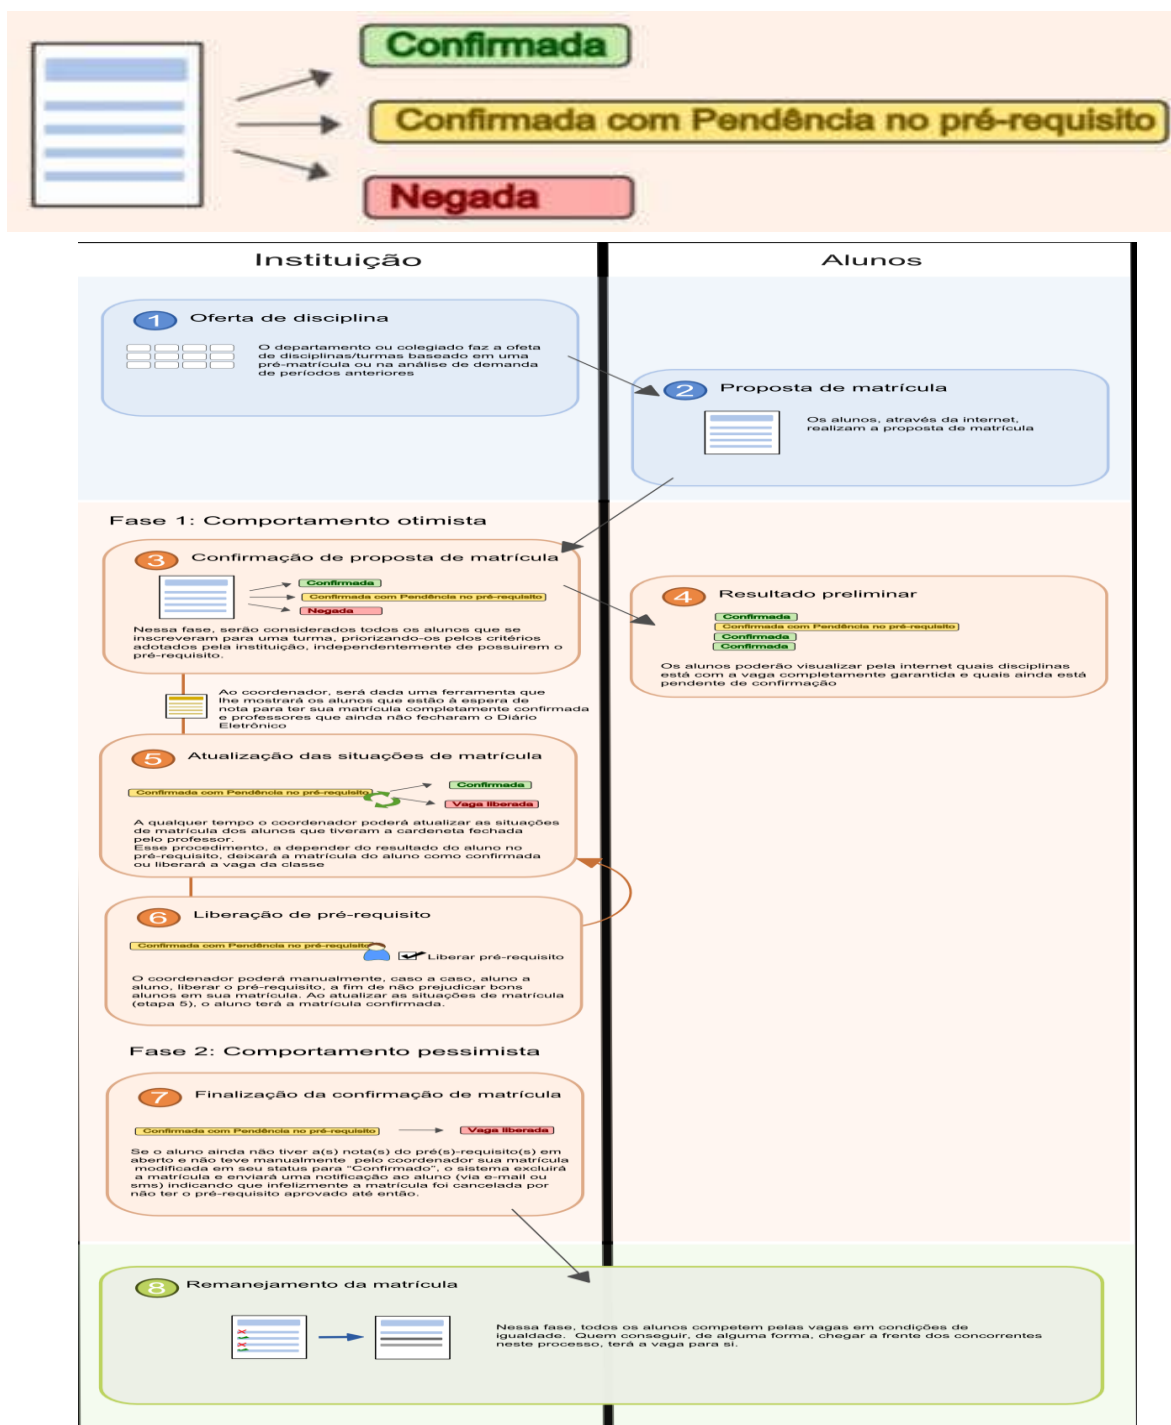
Confirmada

Confirmada com Pendência no pré-requisito

Negada

Instituição

Alunos

1 Oferta de disciplina

O departamento ou colegiado faz a ofeta de disciplinas/turmas baseado em uma pré-matrícula ou na análise de demanda de períodos anteriores

2 Proposta de matrícula

Os alunos, através da internet, realizam a proposta de matrícula

Fase 1: Comportamento otimista

3 Confirmação de proposta de matrícula

Confirmada
Confirmada com Pendência no pré-requisito
Negada

Nessa fase, serão considerados todos os alunos que se inscreveram para uma turma, priorizando-os pelos critérios adotados pela instituição, independentemente de possuirem o pré-requisito.

4 Resultado preliminar

Confirmada
Confirmada com Pendência no pré-requisito
Confirmada
Confirmada

Os alunos poderão visualizar pela internet quais disciplinas está com a vaga completamente garantida e quais ainda está pendente de confirmação

Ao coordenador, será dada uma ferramenta que lhe mostrará os alunos que estão à espera de nota para ter sua matrícula completamente confirmada e professores que ainda não fecharam o Diário Eletrônico

5 Atualização das situações de matrícula

Confirmada com Pendência no pré-requisito
Confirmada
Vaga liberada

A qualquer tempo o coordenador poderá atualizar as situações de matrícula dos alunos que tiveram a cardeneta fechada pelo professor.
Esse procedimento, a depender do resultado do aluno no pré-requisito, deixará a matrícula do aluno como confirmada ou liberará a vaga da classe

6 Liberação de pré-requisito

Confirmada com Pendência no pré-requisito
Liberar pré-requisito

O coordenador poderá manualmente, caso a caso, aluno a aluno, liberar o pré-requisito, a fim de não prejudicar bons alunos em sua matrícula. Ao atualizar as situações de matrícula (etapa 5), o aluno terá a matrícula confirmada.

Fase 2: Comportamento pessimista

7 Finalização da confirmação de matrícula

Confirmada com Pendência no pré-requisito
Vaga liberada

Se o aluno ainda não tiver a(s) nota(s) do pré(s)-requisito(s) em aberto e não teve manualmente pelo coordenador sua matrícula modificada em seu status para "Confirmado", o sistema excluirá a matrícula e enviará uma notificação ao aluno (via e-mail ou sms) indicando que infelizmente a matrícula foi cancelada por não ter o pré-requisito aprovado até então.

8 Remanejamento da matrícula

Nessa fase, todos os alunos competem pelas vagas em condições de igualdade. Quem conseguir, de alguma forma, chegar a frente dos concorrentes neste processo, terá a vaga para si.